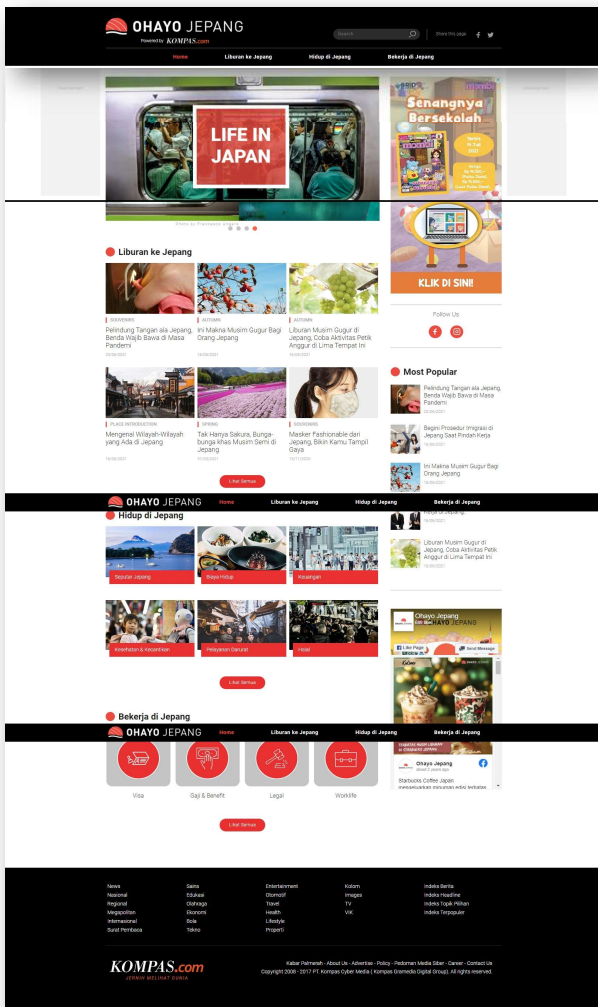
OHAYO JEPANG
Powered by KOMPAS.com

Search
Share this page

Home
Liburan ke Jepang
Hidup di Jepang
Bekerja di Jepang

LIFE IN JAPAN

Photo by Francesco Ungaro

Senangnya Bersekolah

KLIK DI SINI!

Follow Us

Liburan ke Jepang

SOUVENIRS
Pelindung Tangan ala Jepang, Benda Wajib Bawa di Masa Pandemi
20/08/2021

AUTUMN
Ini Makna Musim Gugur Bagi Orang Jepang
18/08/2021

AUTUMN
Liburan Musim Gugur di Jepang, Coba Aktivitas Petik Anggur di Lima Tempat Ini
18/08/2021

PLACE INTRODUCTION
Mengenal Wilayah-Wilayah yang Ada di Jepang
16/08/2021

SPRING
Tak Hanya Sakura, Bunga-bunga Khas Musim Semi di Jepang
15/03/2021

SOUVENIRS
Masker Fashionable dari Jepang, Bikin Kamu Tampil Gaya
15/11/2020

Lihat Semua

Most Popular

Pelindung Tangan ala Jepang, Benda Wajib Bawa di Masa Pandemi
20/08/2021

Begini Prosedur Imigrasi di Jepang Saat Pindah Kerja
18/08/2021

Ini Makna Musim Gugur Bagi Orang Jepang
18/08/2021

OHAYO JEPANG
Home
Liburan ke Jepang
Hidup di Jepang
Bekerja di Jepang

Hidup di Jepang

Liburan Musim Gugur di Jepang, Coba Aktivitas Petik Anggur di Lima Tempat Ini
18/08/2021

Seputar Jepang
Biaya Hidup
Keuangan
Kesehatan & Kecantikan
Pelayanan Darurat
Hobi

Lihat Semua

Ohayo Jepang
Like Page
Send Message

Bekerja di Jepang

OHAYO JEPANG
Home
Liburan ke Jepang
Hidup di Jepang
Bekerja di Jepang

Ohayo Jepang
Starbucks Coffee Japan

Visa
Gaji & Benefit
Legal
Worklife

Lihat Semua

News
Nasional
Regional
Megapolitan
Internasional
Surat Pembaca

Sains
Edukasi
Olahraga
Ekonomi
Bola
Tekno

Entertainment
Otomotif
Travel
Health
Lifestyle
Properti

Kolom
Images
TV
VIK

Indeks Berita
Indeks Headline
Indeks Topik Pilihan
Indeks Terpopuler

KOMPAS.com
JERNIH MELIHAT DUNIA

Kabar Palmerah - About Us - Advertise - Policy - Pedoman Media Siber - Career - Contact Us
Copyright 2008 - 2017 PT. Kompas Cyber Media ( Kompas Gramedia Digital Group). All rights reserved.